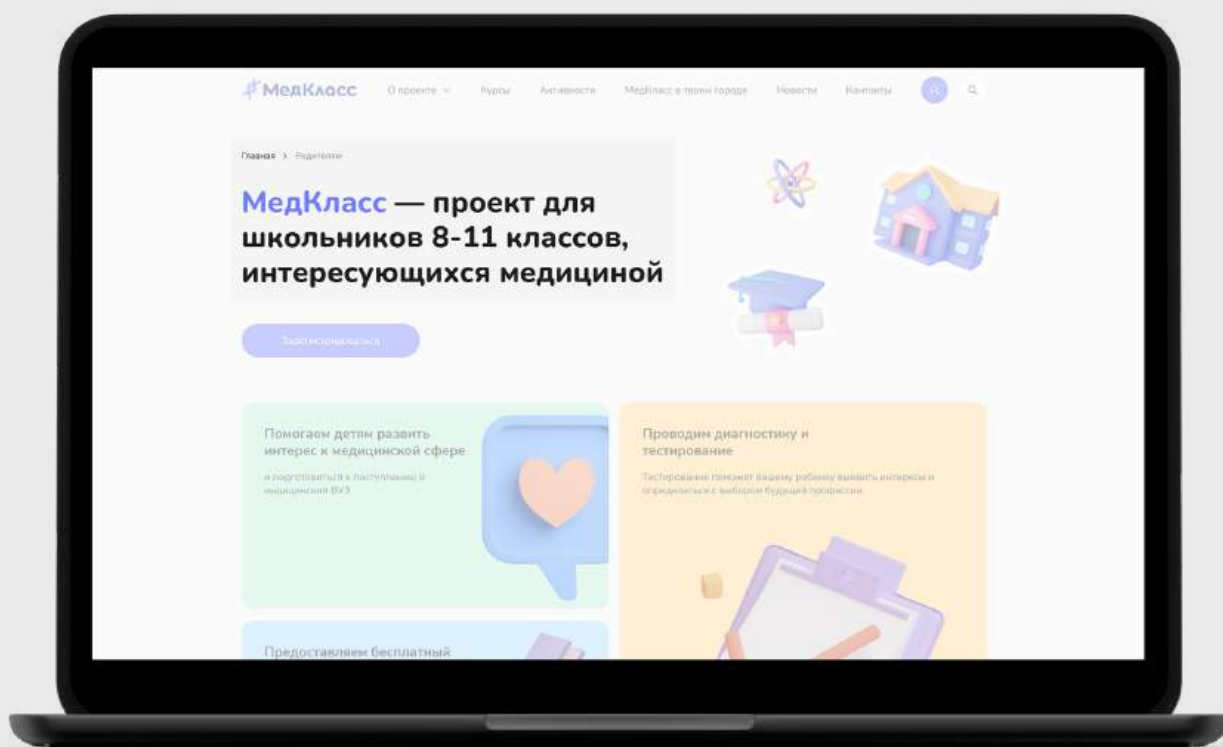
МедКласс О проекте Курсы Активности МедКласс в твоем городе Новости Контакты

Главная > Родители

МедКласс — проект для школьников 8-11 классов, интересующихся медициной

Зарегистрироваться

Помогаем детям развить интерес к медицинской сфере

и подготовиться к поступлению в медицинский ВУЗ

Проводим диагностику и тестирование

Тестирование поможет вашему ребенку выявить интересы и определиться с выбором будущей профессии

Предоставляем бесплатный